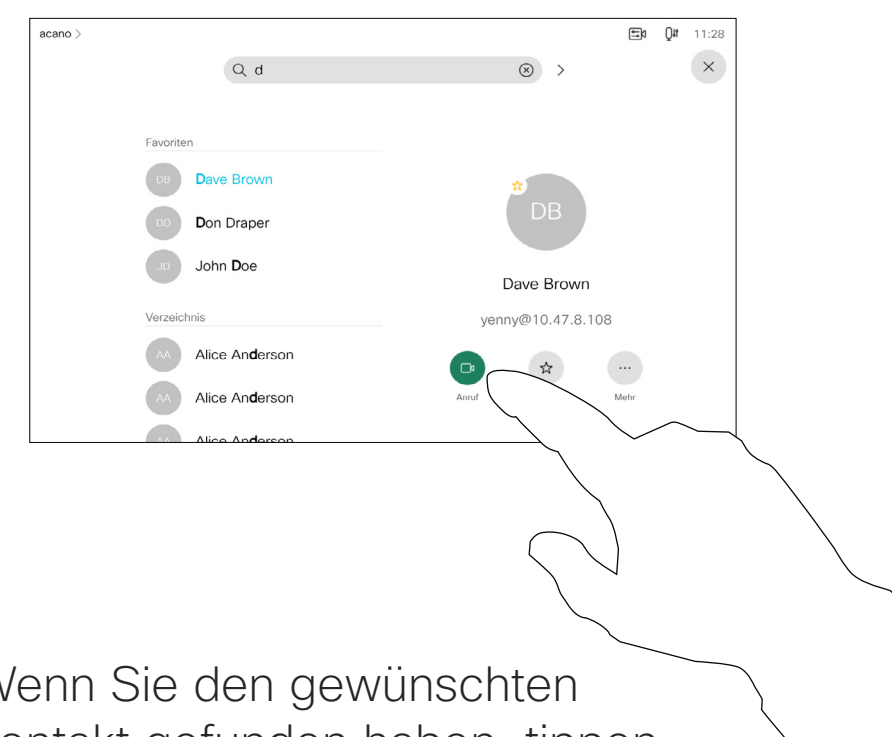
acano >

11:28

Q d

Favoriten

DB Dave Brown

DD Don Draper

JD John Doe

Verzeichnis

AA Alice Anderson

AA Alice Anderson

AA Alice Anderson

DB

Dave Brown

yenny@10.47.8.108

Anruf

Mehr

Wenn Sie den gewünschten
ontakt gefunden haben, tippen